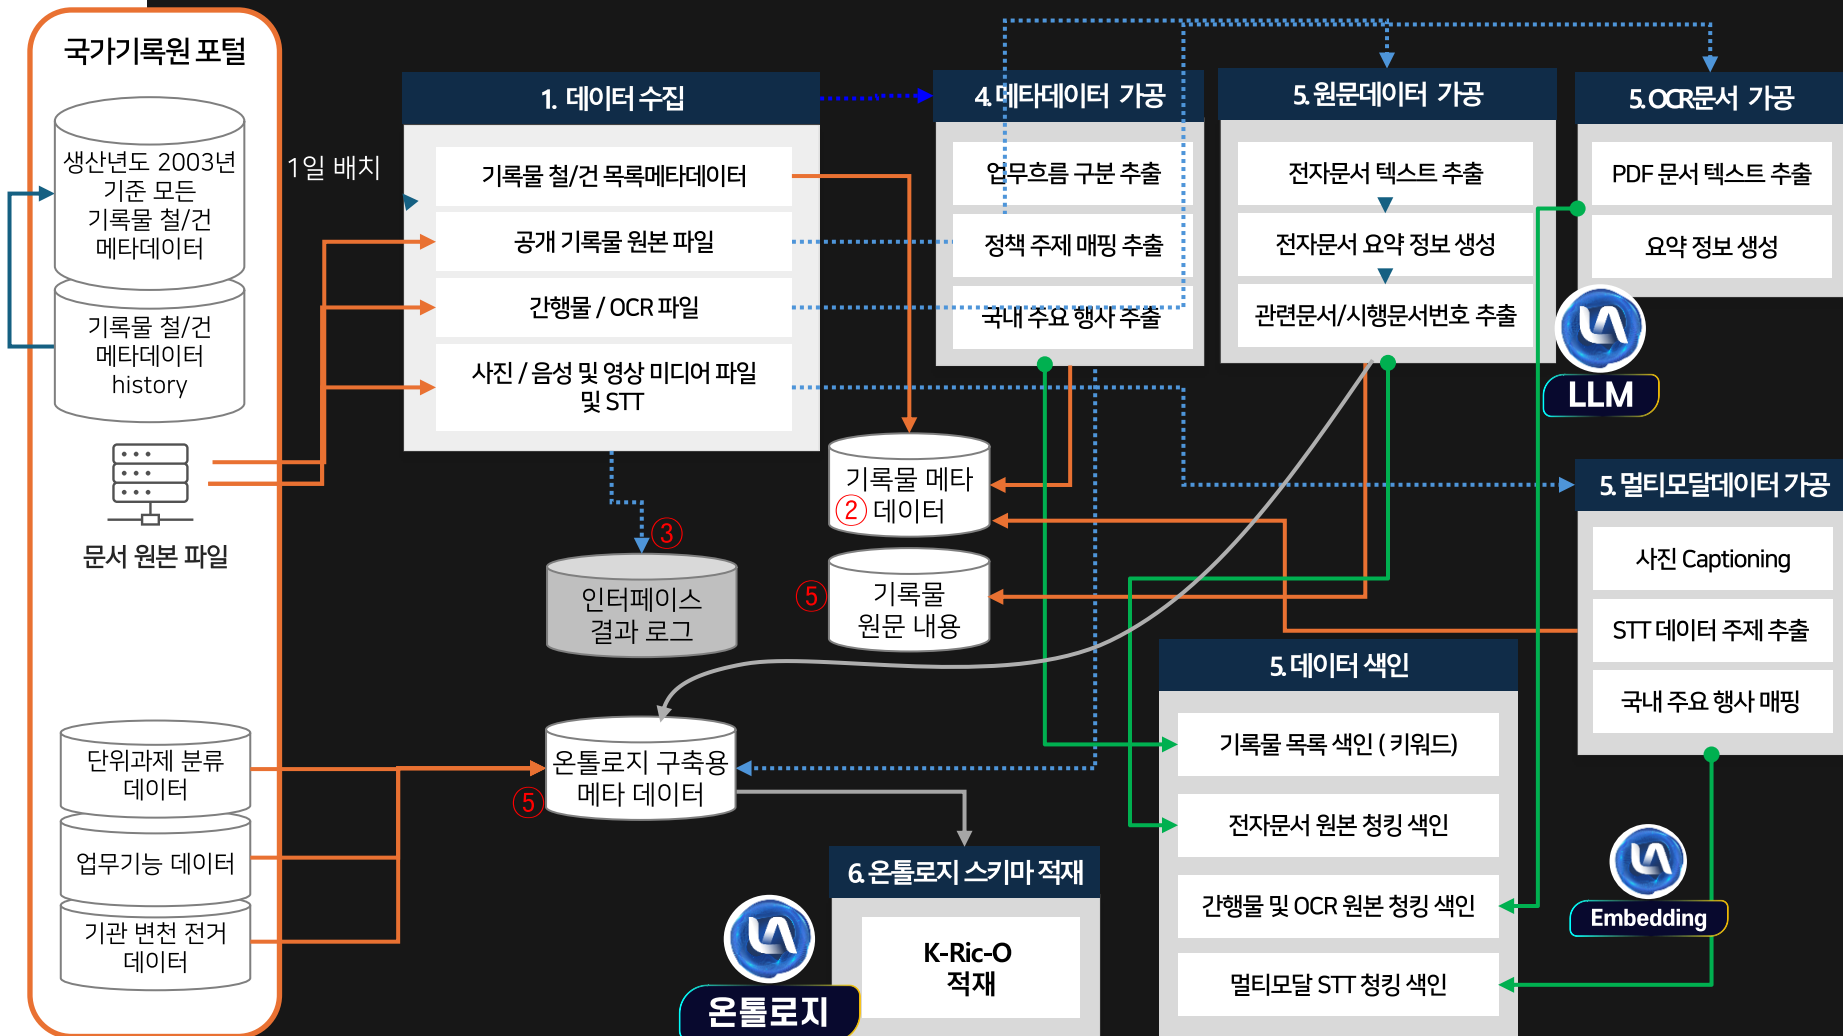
국가기록원 포털

생산년도 2003년 기준 모든 기록물 철/건 메타데이터

기록물 철/건 메타데이터 history

문서 원본 파일

단위과제 분류 데이터

업무기능 데이터

기관 변천 전거 데이터

1일 배치

1. 데이터 수집

기록물 철/건 목록메타데이터

공개 기록물 원본 파일

간행물 / OCR 파일

사진 / 음성 및 영상 미디어 파일 및 STT

③

인터페이스 결과 로그

기록물 메타 ② 데이터

⑤ 기록물 원문 내용

온톨로지 구축용 ⑤ 메타 데이터

4. 메타데이터 가공

업무흐름 구분 추출

정책 주제 매핑 추출

국내 주요 행사 추출

5. 원문데이터 가공

전자문서 텍스트 추출

전자문서 요약 정보 생성

관련문서/시행문서번호 추출

5. OCR문서 가공

PDF 문서 텍스트 추출

요약 정보 생성

LLM

5. 멀티모달데이터 가공

사진 Captioning

STT 데이터 주제 추출

국내 주요 행사 매핑

5. 데이터 색인

기록물 목록 색인 ( 키워드)

전자문서 원본 청킹 색인

간행물 및 OCR 원본 청킹 색인

멀티모달 STT 청킹 색인

Embedding

6. 온톨로지 스키마 적재

K-Ric-O 적재

온톨로지